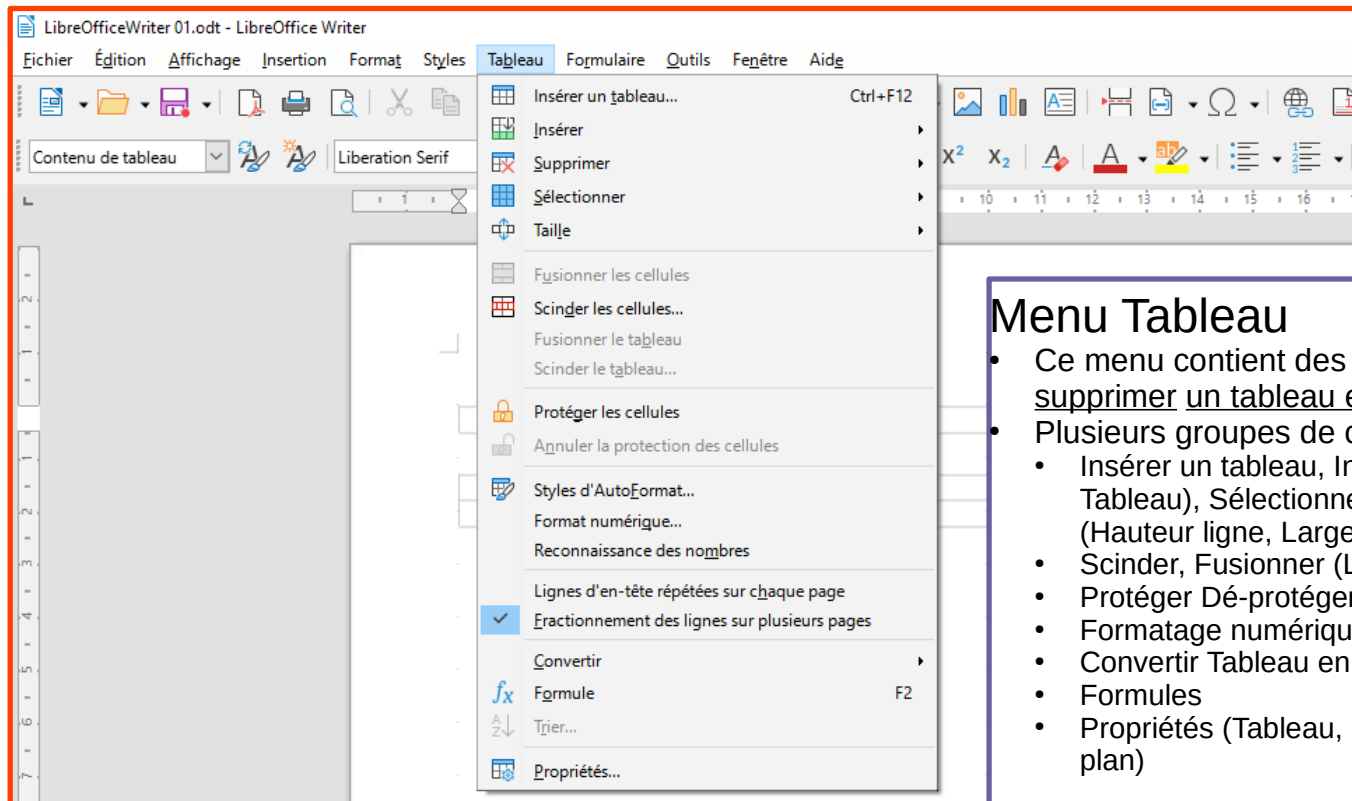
LibreOfficeWriter 01.odt - LibreOffice Writer

Fichier Édition Affichage Insertion Format Styles Tableau Formulaire Outils Fenêtre Aide

Contenu de tableau

Liberation Serif

Insérer un tableau... Ctrl+F12
Insérer
Supprimer
Sélectionner
Taille
Fusionner les cellules
Scinder les cellules...
Fusionner le tableau
Scinder le tableau...
Protéger les cellules
Annuler la protection des cellules
Styles d'AutoFormat...
Format numérique...
Reconnaissance des nombres
Lignes d'en-tête répétées sur chaque page
Fractionnement des lignes sur plusieurs pages
Convertir
Formule F2
Trier...
Propriétés...

Menu Tableau
• Ce menu contient des
supprimer un tableau e
• Plusieurs groupes de c
• Insérer un tableau, In
Tableau), Sélectionne
(Hauteur ligne, Large
• Scinder, Fusionner (L
• Protéger Dé-protéger
• Formatage numériqu
• Convertir Tableau en
• Formules
• Propriétés (Tableau,
plan)